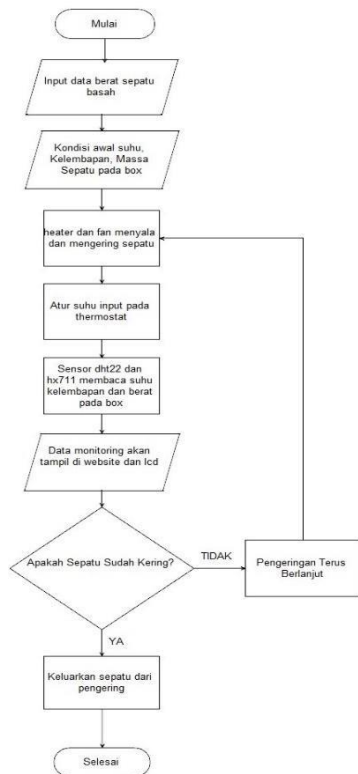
Mulai

Input data berat sepatu basah

Kondisi awal suhu, Kelembapan, Massa Sepatu pada box

heater dan fan menyala dan mengering sepatu

Atur suhu input pada thermostat

Sensor dht22 dan hx711 membaca suhu kelembapan dan berat pada box

Data monitoring akan tampil di website dan lcd

Apakah Sepatu Sudah Kering?

TIDAK

Pengeringan Terus Berlanjut

YA

Keluarkan sepatu dari pengering

Selesai